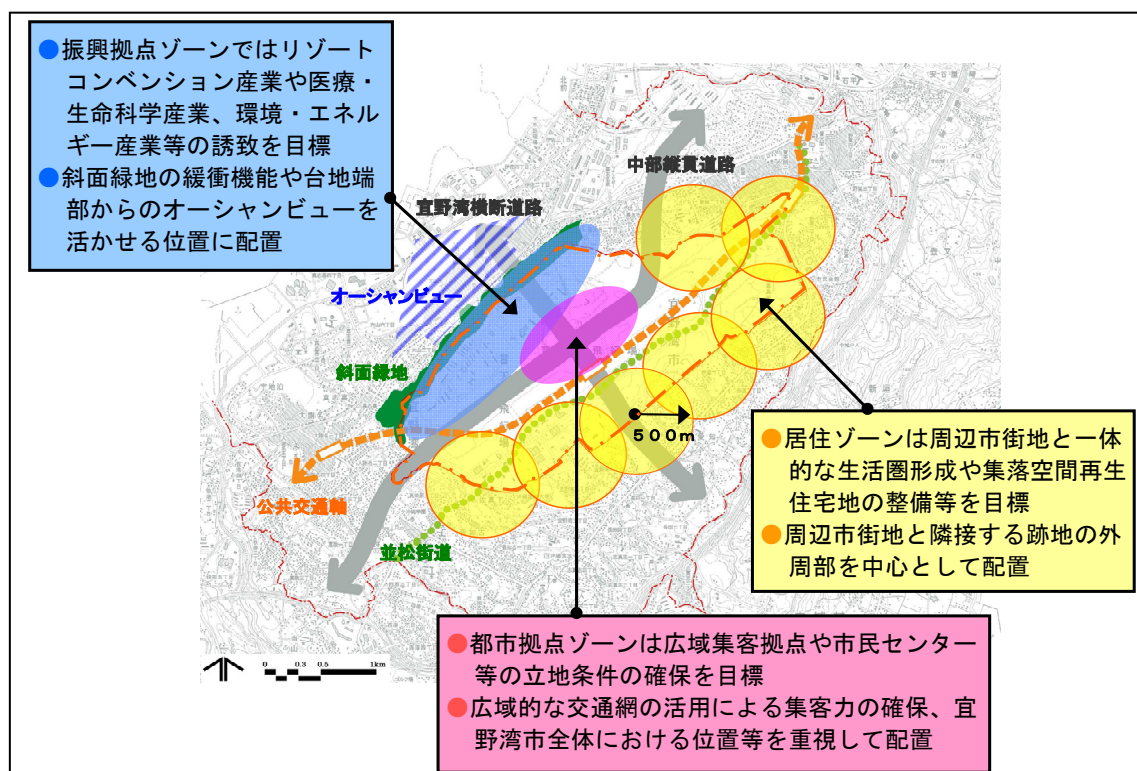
●振興拠点ゾーンではリゾートコンベンション産業や医療・生命科学産業、環境・エネルギー産業等の誘致を目標
●斜面緑地の緩衝機能や台地端部からのオーシャンビューを活かせる位置に配置

中部縦貫道路

宜野湾横断道路

オーシャンビュー

斜面緑地

500m

公共交通軸

並松街道

●居住ゾーンは周辺市街地と一体的な生活圏形成や集落空間再生住宅地の整備等を目標
●周辺市街地と隣接する跡地の外周部を中心として配置

0 0.3 0.5 1km

●都市拠点ゾーンは広域集客拠点や市民センター等の立地条件の確保を目標
●広域的な交通網の活用による集客力の確保、宜野湾市全体における位置等を重視して配置